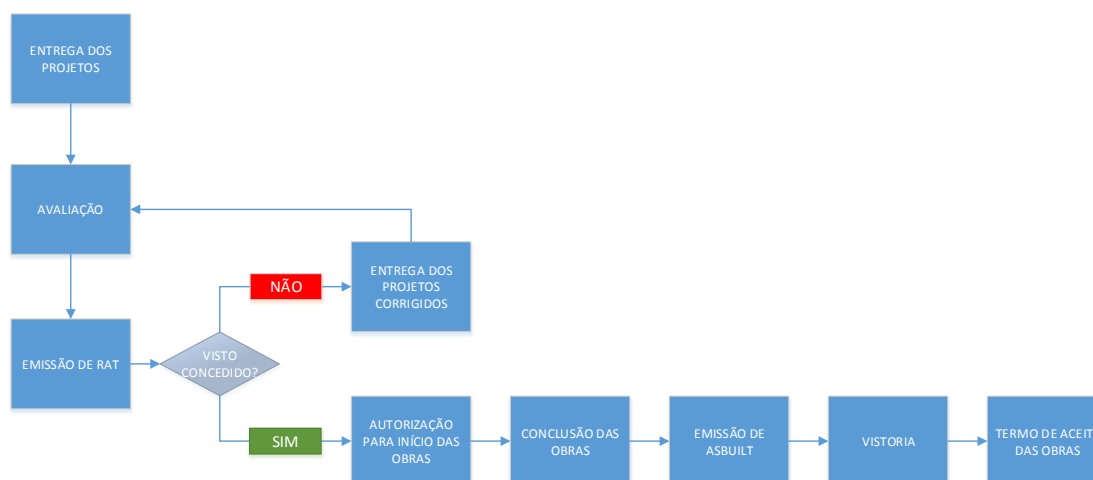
ENTREGA DOS PROJETOS

AVALIAÇÃO

EMISSÃO DE RAT

VISTO CONCEDIDO?

NÃO

ENTREGA DOS PROJETOS CORRIGIDOS

SIM

AUTORIZAÇÃO PARA INÍCIO DAS OBRAS

CONCLUSÃO DAS OBRAS

EMISSÃO DE ASBUILT

VISTORIA

TERMO DE ACEIT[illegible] DAS OBRAS